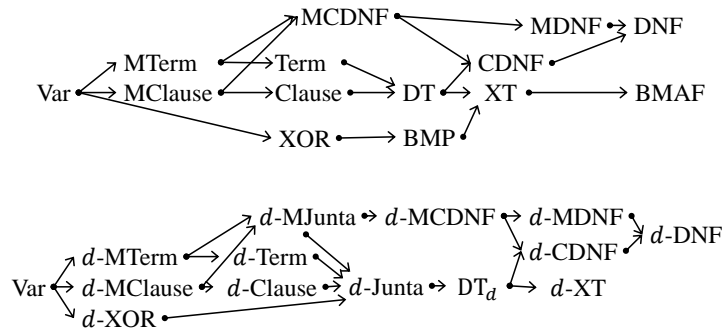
MCDNF
MDNF
DNF
MTerm
Term
CDNF
Var
MClause
Clause
DT
XT
BMAF
XOR
BMP

$d$-MJunta
$d$-MCDNF
$d$-MDNF
$d$-MTerm
$d$-Term
$d$-CDNF
$d$-DNF
Var
$d$-MClause
$d$-Clause
$d$-Junta
$\mathrm{DT}_d$
$d$-XT
$d$-XOR